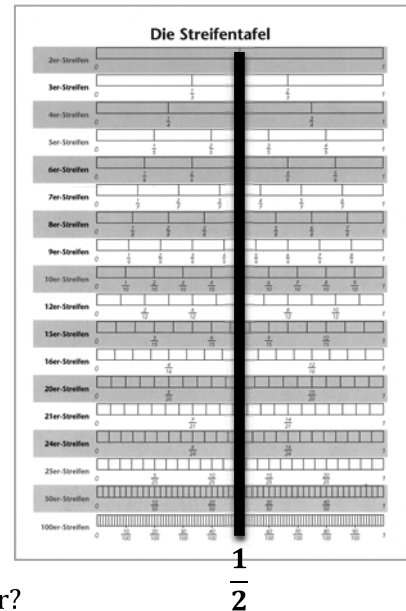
Die Streifentafel

2er-Streifen

3er-Streifen
0 $\frac{1}{3}$ $\frac{2}{3}$ 1

4er-Streifen
0 $\frac{1}{4}$ $\frac{3}{4}$ 1

5er-Streifen
0 $\frac{1}{5}$ $\frac{2}{5}$ $\frac{3}{5}$ $\frac{4}{5}$ 1

6er-Streifen
0 $\frac{1}{6}$ $\frac{2}{6}$ $\frac{4}{6}$ $\frac{5}{6}$ 1

7er-Streifen
0 $\frac{1}{7}$ $\frac{2}{7}$ $\frac{3}{7}$ $\frac{4}{7}$ $\frac{5}{7}$ $\frac{6}{7}$ 1

8er-Streifen
0 $\frac{1}{8}$ $\frac{2}{8}$ $\frac{3}{8}$ $\frac{5}{8}$ $\frac{6}{8}$ $\frac{7}{8}$ 1

9er-Streifen
0 $\frac{1}{9}$ $\frac{2}{9}$ $\frac{3}{9}$ $\frac{4}{9}$ $\frac{5}{9}$ $\frac{6}{9}$ $\frac{7}{9}$ $\frac{8}{9}$ 1

10er-Streifen
0 $\frac{1}{10}$ $\frac{2}{10}$ $\frac{3}{10}$ $\frac{4}{10}$ $\frac{6}{10}$ $\frac{7}{10}$ $\frac{8}{10}$ $\frac{9}{10}$ 1

12er-Streifen
0 $\frac{3}{12}$ $\frac{9}{12}$ $\frac{10}{12}$ 1

15er-Streifen
0 $\frac{3}{15}$ $\frac{6}{15}$ $\frac{9}{15}$ $\frac{12}{15}$ 1

16er-Streifen
0 $\frac{4}{16}$ $\frac{12}{16}$ 1

20er-Streifen
0 $\frac{5}{20}$ $\frac{15}{20}$ 1

21er-Streifen
0 $\frac{7}{21}$ $\frac{14}{21}$ 1

24er-Streifen
0 $\frac{8}{24}$ $\frac{18}{24}$ 1

25er-Streifen
0 $\frac{5}{25}$ $\frac{10}{25}$ $\frac{15}{25}$ $\frac{20}{25}$ 1

50er-Streifen
0 $\frac{10}{50}$ $\frac{20}{50}$ $\frac{30}{50}$ $\frac{40}{50}$ 1

100er-Streifen
0 $\frac{20}{100}$ $\frac{30}{100}$ $\frac{40}{100}$ $\frac{60}{100}$ $\frac{70}{100}$ $\frac{80}{100}$ 1

r? $\frac{1}{2}$